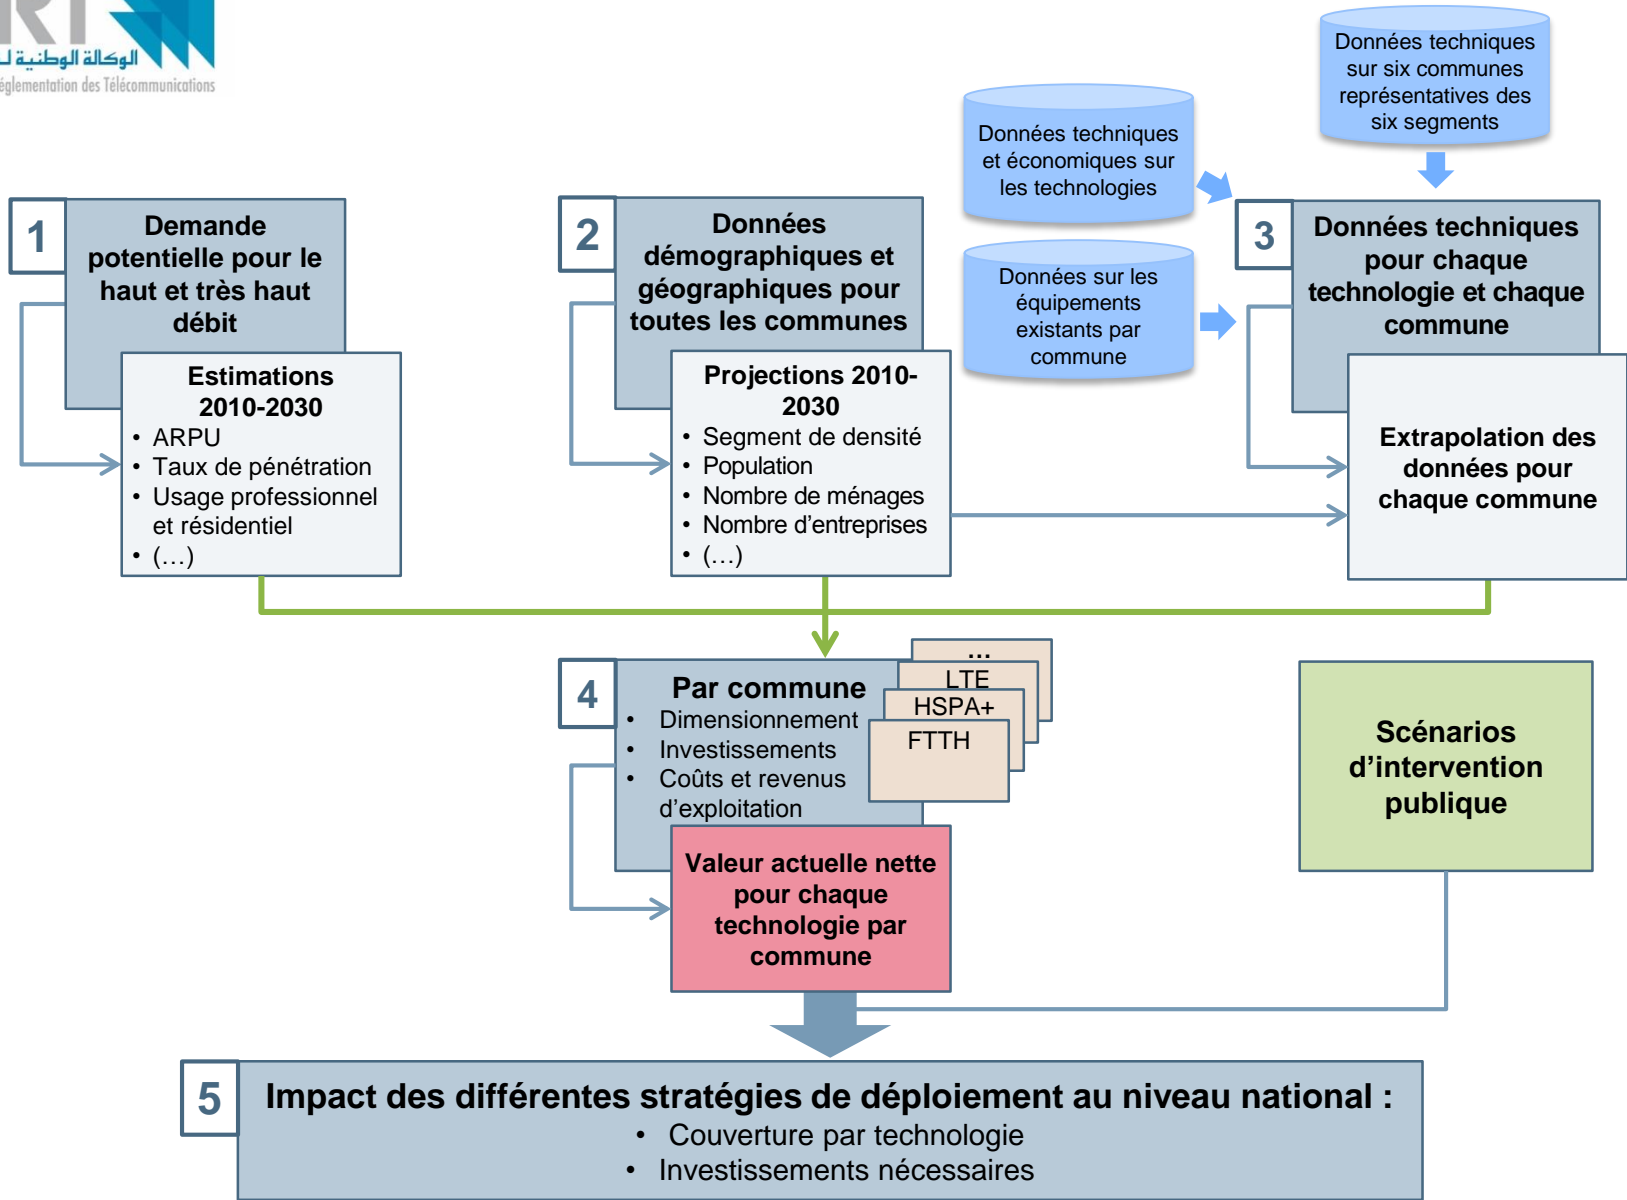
الوكالة الوطنية لـ
églementation des Télécommunications

Données techniques sur six communes représentatives des six segments

Données techniques et économiques sur les technologies

Données sur les équipements existants par commune

1 Demande potentielle pour le haut et très haut débit

Estimations 2010-2030
• ARPU
• Taux de pénétration
• Usage professionnel et résidentiel
• (…)

2 Données démographiques et géographiques pour toutes les communes

Projections 2010-2030
• Segment de densité
• Population
• Nombre de ménages
• Nombre d'entreprises
• (…)

3 Données techniques pour chaque technologie et chaque commune

Extrapolation des données pour chaque commune

4 Par commune
• Dimensionnement
• Investissements
• Coûts et revenus d'exploitation

...
LTE
HSPA+
FTTH

Valeur actuelle nette pour chaque technologie par commune

Scénarios d'intervention publique

5 Impact des différentes stratégies de déploiement au niveau national :
• Couverture par technologie
• Investissements nécessaires